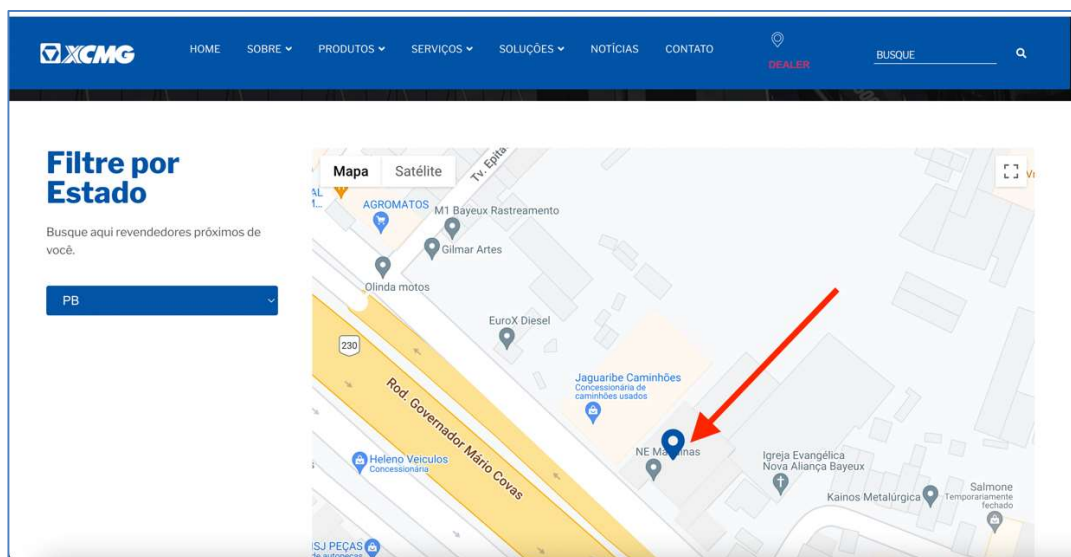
XCMG HOME SOBRE PRODUTOS SERVIÇOS SOLUÇÕES NOTÍCIAS CONTATO DEALER BUSQUE

Filtre por Estado

Busque aqui revendedores próximos de você.

PB

Mapa Satélite

Tv. Epita

AGROMATOS

M1 Bayeux Rastreamento

Gilmar Artes

Olinda motos

EuroX Diesel

230

Jaguaribe Caminhões
Concessionária de caminhões usados

Rod. Governador Mário Covas

NE Ma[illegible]inas

Igreja Evangélica Nova Aliança Bayeux

Heleno Veiculos
Concessionária

Salmone
Temporariamente fechado

Kainos Metalúrgica

SJ PEÇAS
de autopeças